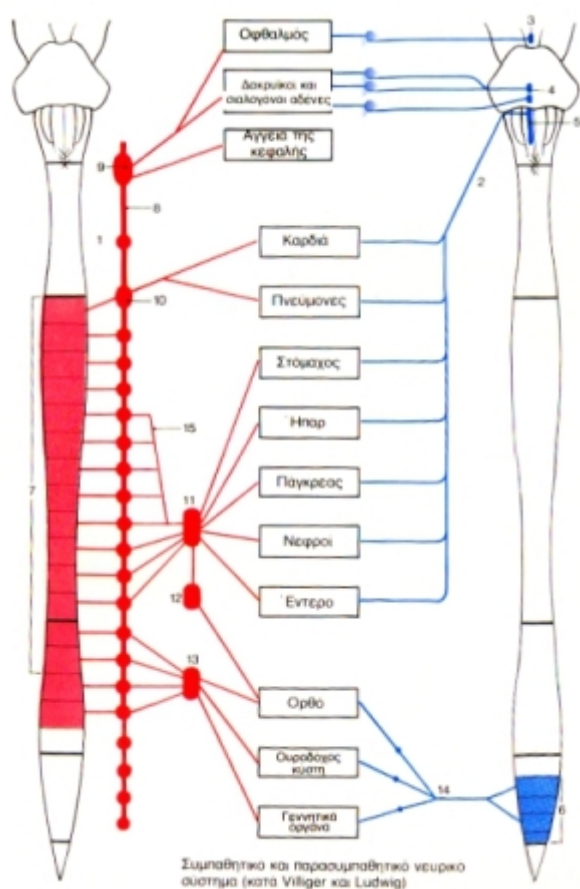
Οφθαλμός

Δακρυϊκοί και σιαλογόνοι αδένες

Αγγεία της κεφαλής

Καρδιά

Πνευμονες

Στόμαχος

Ήπαρ

Πάγκρεας

Νεφροί

Έντερο

Ορθό

Ουροδόχος κύστη

Γεννητικά όργανα

1
2
3
4
5
6
7
8
9
10
11
12
13
14
15

Συμπαθητικό και παρασυμπαθητικό νευρικό σύστημα (κατά Villiger και Ludwig)